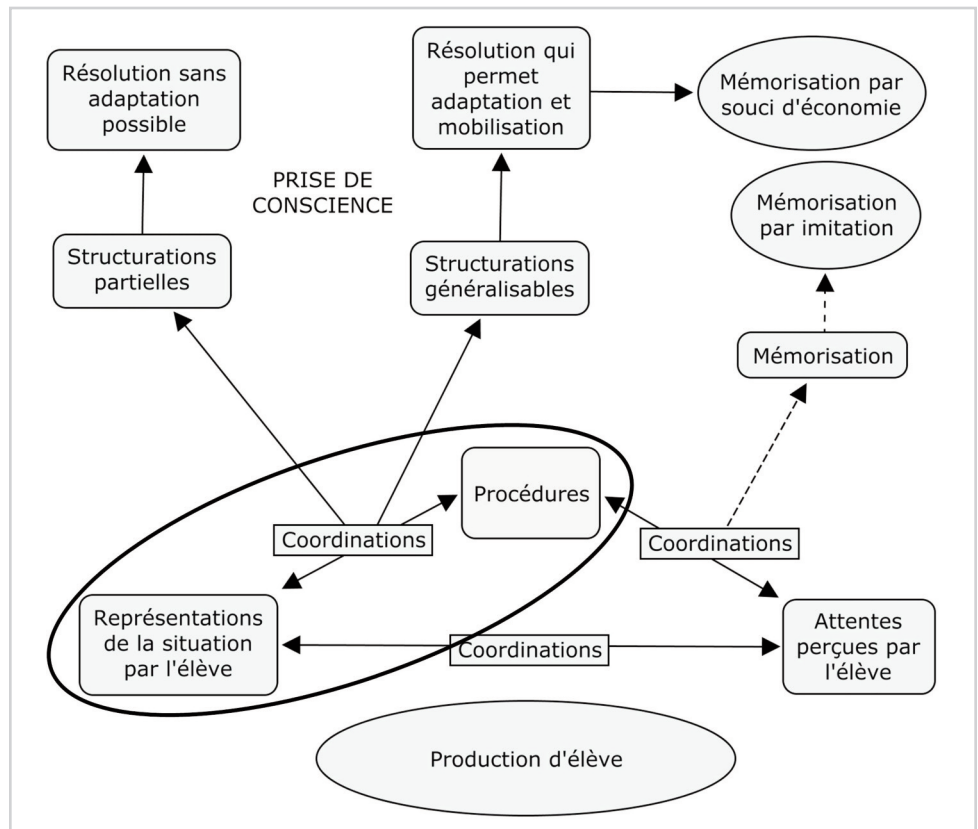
Résolution sans adaptation possible

Résolution qui permet adaptation et mobilisation

Mémorisation par souci d'économie

PRISE DE CONSCIENCE

Mémorisation par imitation

Structurations partielles

Structurations généralisables

Mémorisation

Procédures

Coordinations

Coordinations

Représentations de la situation par l'élève

Coordinations

Attentes perçues par l'élève

Production d'élève